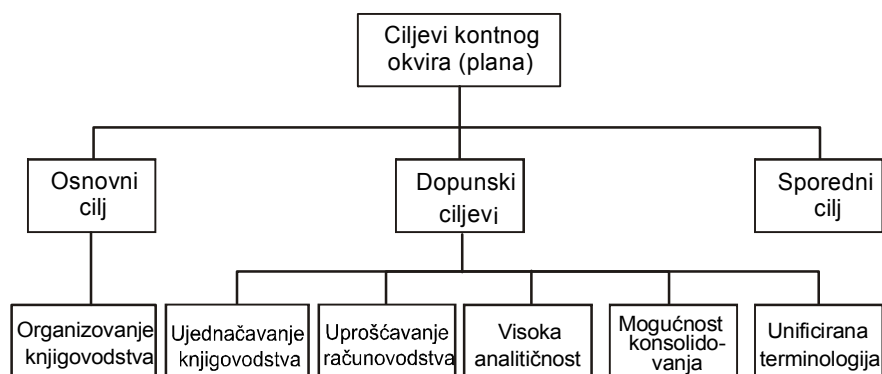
Ciljevi kontnog okvira (plana)

Osnovni cilj

Dopunski ciljevi

Sporedni cilj

Organizovanje knjigovodstva

Ujednačavanje knjigovodstva

Uprošćavanje računovodstva

Visoka analitičnost

Mogućnost konsolidovanja

Unificirana terminologija